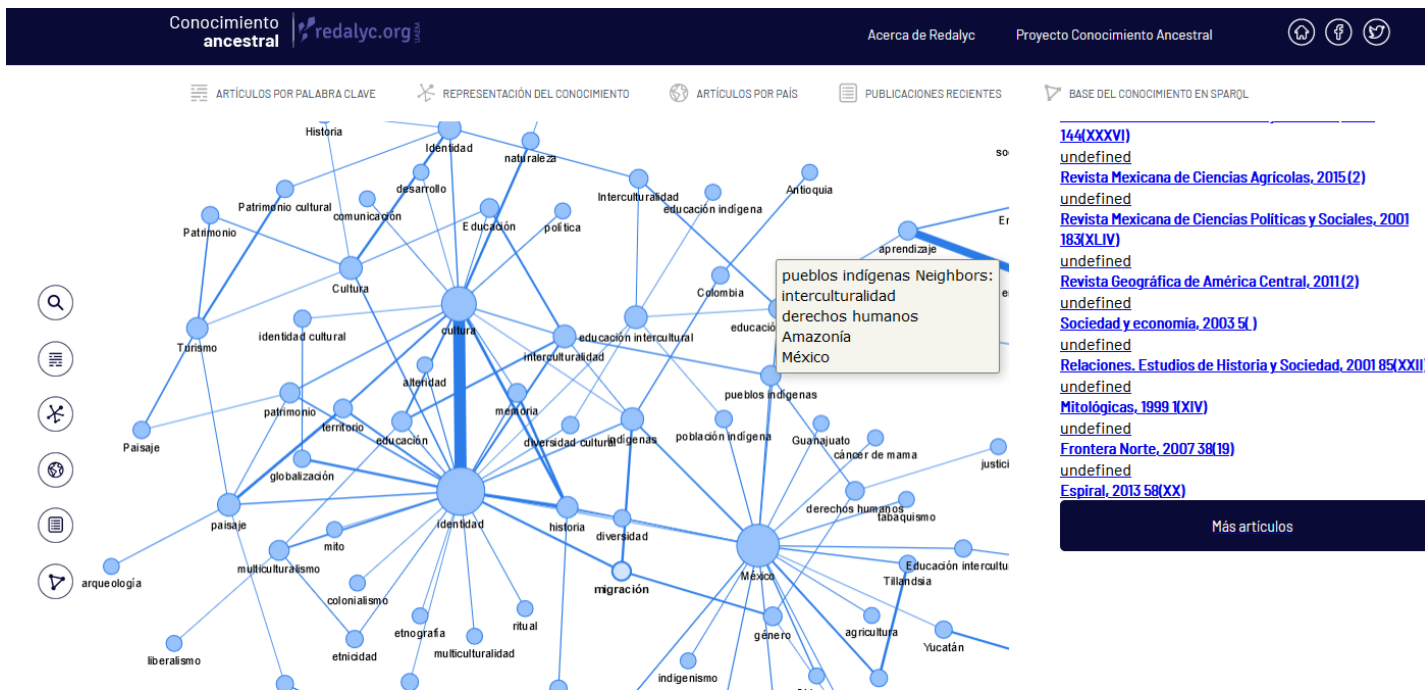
Conocimiento ancestral | redalyc.org

Acerca de Redalyc Proyecto Conocimiento Ancestral

ARTÍCULOS POR PALABRA CLAVE REPRESENTACIÓN DEL CONOCIMIENTO ARTÍCULOS POR PAÍS PUBLICACIONES RECIENTES BASE DEL CONOCIMIENTO EN SPARQL

Historia
Identidad
naturaleza
desarrollo
Patrimonio cultural
comunicacion
Educación
política
Interculturalidad
educación indígena
Antioquia
Patrimonio
Cultura
aprendizaje
Colombia
Turismo
identidad cultural
cultura
educación intercultural
interculturalidad
educació
alteridad
pueblos indígenas
patrimonio
territorio
memoria
educación
diversidad cultural
indígenas
población indígena
Guanajuato
cáncer de mama
Paisaje
globalización
justici
identidad
historia
derechos humanos
tabaquismo
paisaje
mito
diversidad
México
multiculturalismo
Educación intercultu
migración
Tlilandsia
arqueología
colonialismo
ritual
etnografia
agricultura
Yucatán
liberalismo
etnicidad
multiculturalidad
género
indigenismo

pueblos indígenas Neighbors:
interculturalidad
derechos humanos
Amazonía
México

144(XXXVI)
undefined
Revista Mexicana de Ciencias Agrícolas, 2015 (2)
undefined
Revista Mexicana de Ciencias Políticas y Sociales, 2001 183(XLIV)
undefined
Revista Geográfica de América Central, 2011 (2)
undefined
Sociedad y economía, 2003 5( )
undefined
Relaciones. Estudios de Historia y Sociedad, 2001 85(XXII)
undefined
Mitológicas, 1999 1(XIV)
undefined
Frontera Norte, 2007 38(19)
undefined
Espiral, 2013 58(XX)

Más artículos